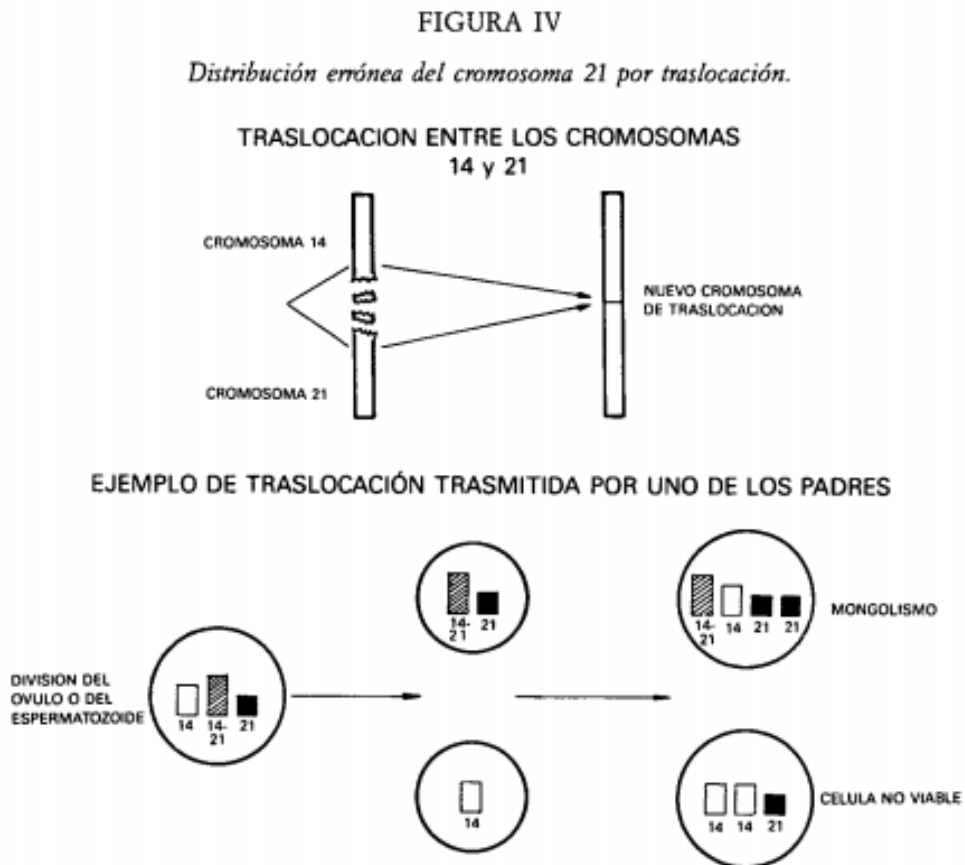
FIGURA IV

*Distribución errónea del cromosoma 21 por traslocación.*

TRASLOCACION ENTRE LOS CROMOSOMAS 14 y 21

CROMOSOMA 14

NUEVO CROMOSOMA DE TRASLOCACION

CROMOSOMA 21

EJEMPLO DE TRASLOCACIÓN TRASMITIDA POR UNO DE LOS PADRES

14-21 21

14-21 14 21 21

MONGOLISMO

DIVISION DEL OVULO O DEL ESPERMATOZOIDE

14 14-21 21

14

14 14 21

CELULA NO VIABLE